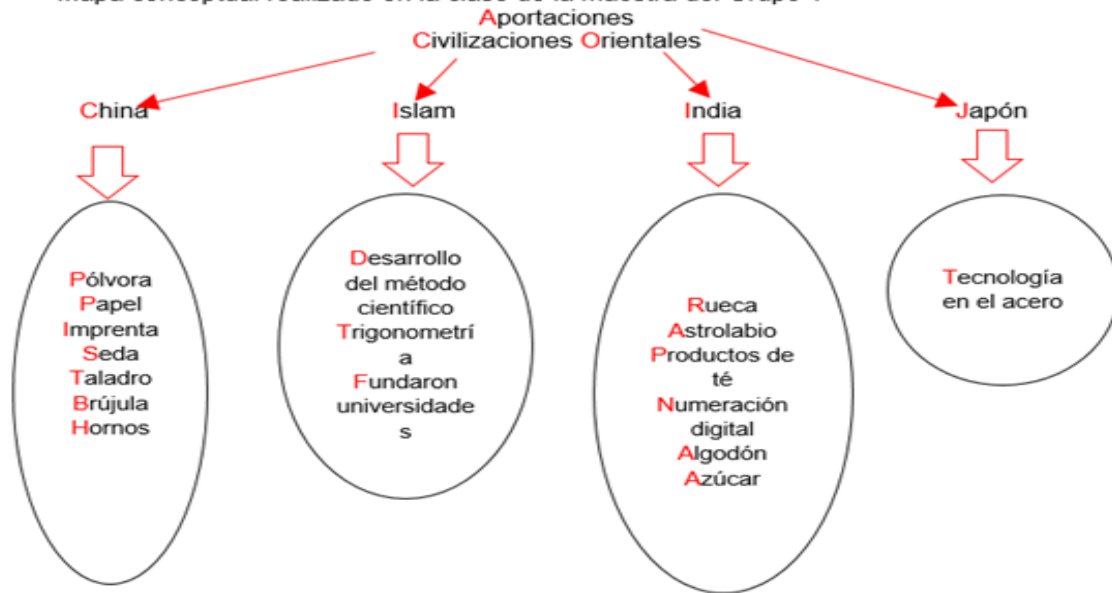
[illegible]
Aportaciones
Civilizaciones Orientales

China

Pólvora
Papel
Imprenta
Seda
Taladro
Brújula
Hornos

Islam

Desarrollo del método científico
Trigonometrí a
Fundaron universidade s

India

Rueca
Astrolabio
Productos de té
Numeración digital
Algodón
Azúcar

Japón

Tecnología en el acero